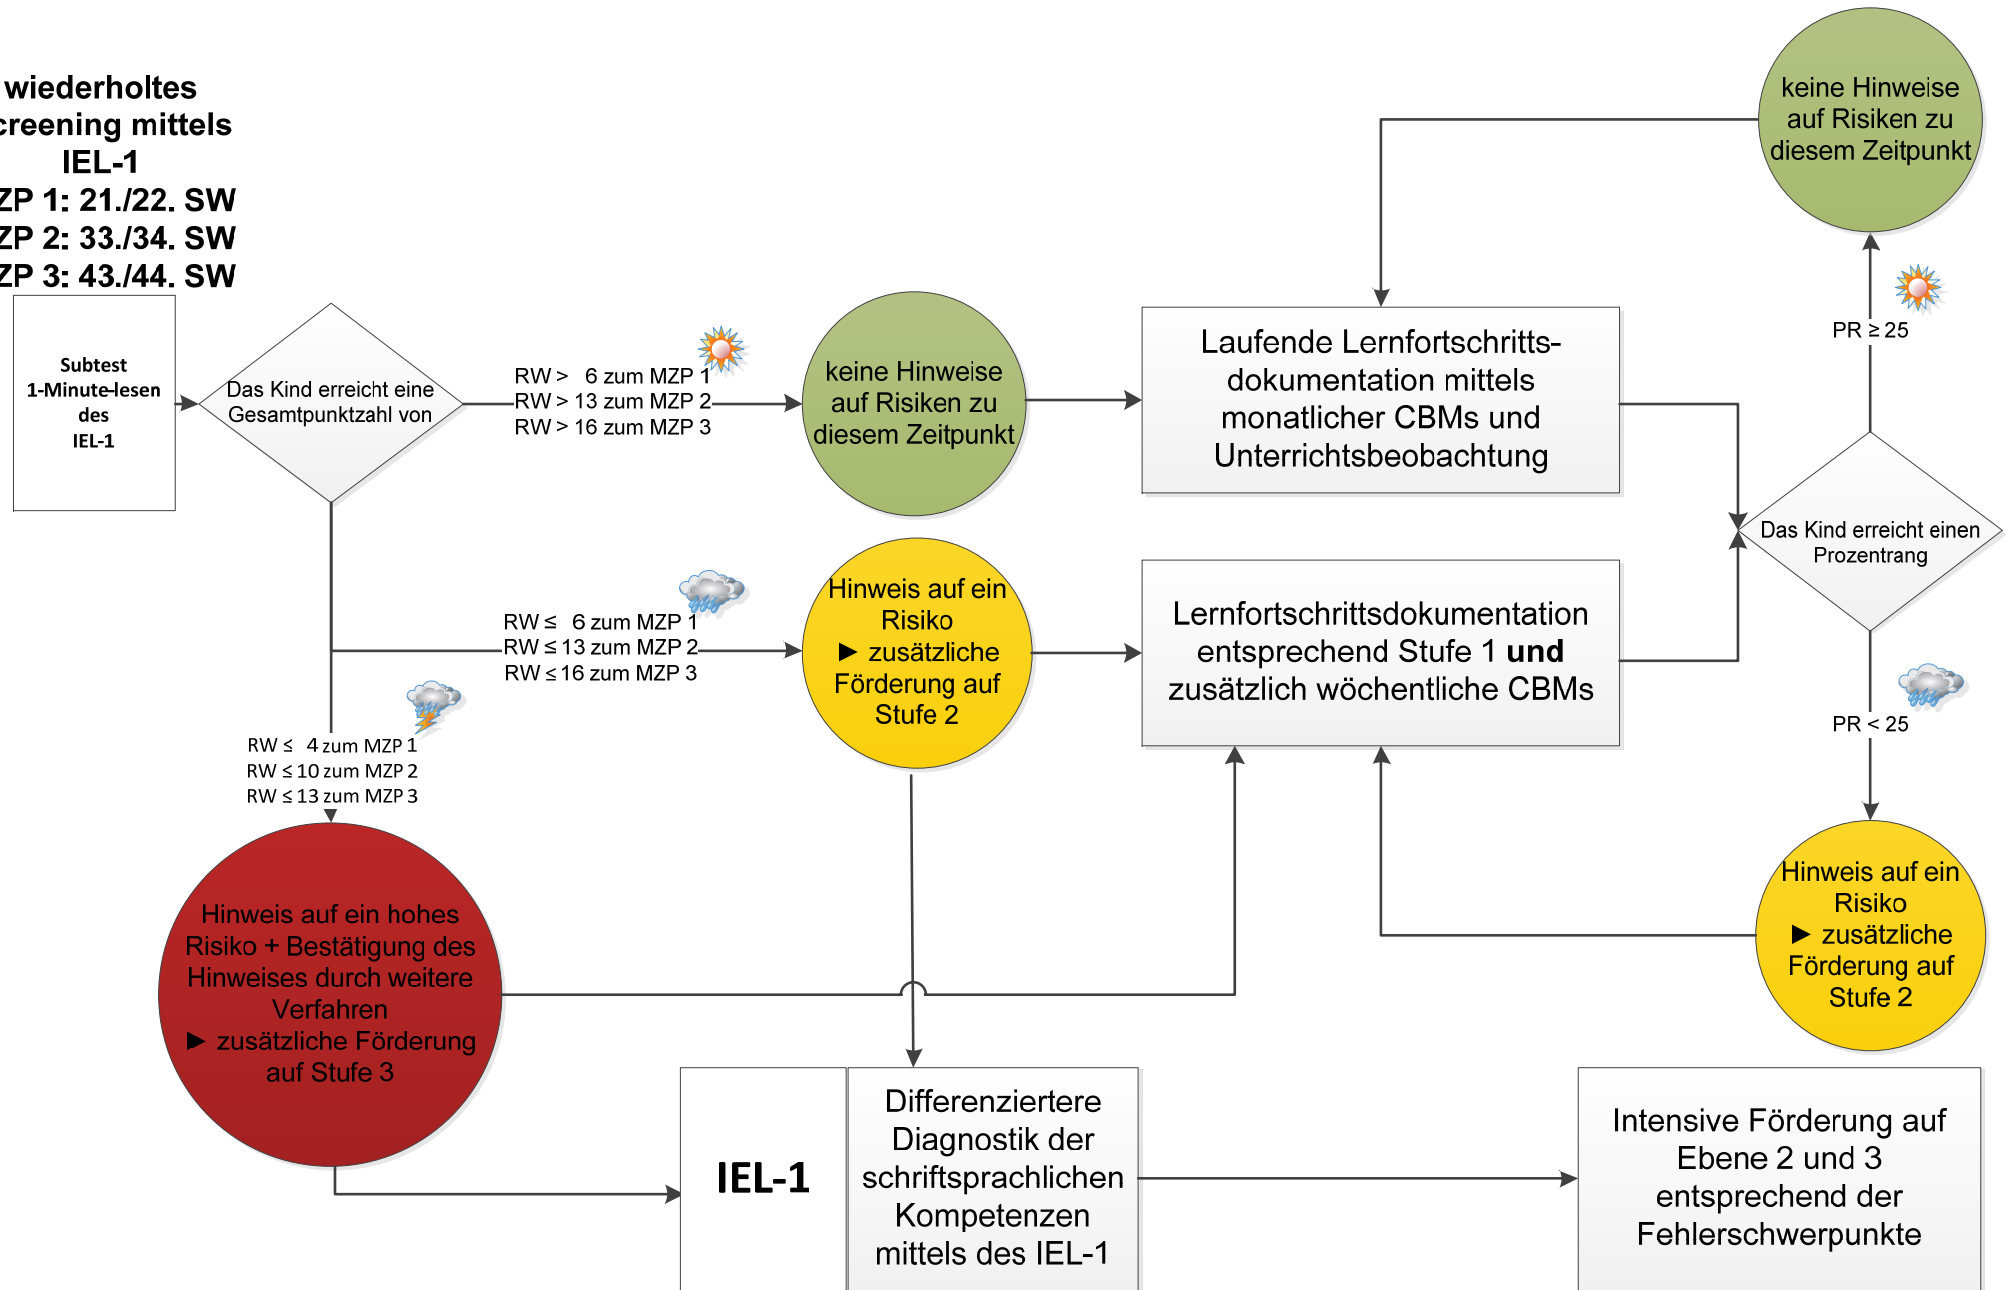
wiederholtes
creening mittels
IEL-1
ZP 1: 21./22. SW
ZP 2: 33./34. SW
ZP 3: 43./44. SW

Subtest 1-Minute-lesen des IEL-1

Das Kind erreicht eine Gesamtpunktzahl von

RW > 6 zum MZP 1
RW > 13 zum MZP 2
RW > 16 zum MZP 3

keine Hinweise auf Risiken zu diesem Zeitpunkt

Laufende Lernfortschrittsdokumentation mittels monatlicher CBMs und Unterrichtsbeobachtung

keine Hinweise auf Risiken zu diesem Zeitpunkt

PR ≥ 25

Das Kind erreicht einen Prozentrang

PR < 25

RW ≤ 6 zum MZP 1
RW ≤ 13 zum MZP 2
RW ≤ 16 zum MZP 3

Hinweis auf ein Risiko ► zusätzliche Förderung auf Stufe 2

Lernfortschrittsdokumentation entsprechend Stufe 1 **und** zusätzlich wöchentliche CBMs

RW ≤ 4 zum MZP 1
RW ≤ 10 zum MZP 2
RW ≤ 13 zum MZP 3

Hinweis auf ein Risiko ► zusätzliche Förderung auf Stufe 2

Hinweis auf ein hohes Risiko + Bestätigung des Hinweises durch weitere Verfahren ► zusätzliche Förderung auf Stufe 3

IEL-1

Differenziertere Diagnostik der schriftsprachlichen Kompetenzen mittels des IEL-1

Intensive Förderung auf Ebene 2 und 3 entsprechend der Fehlerschwerpunkte